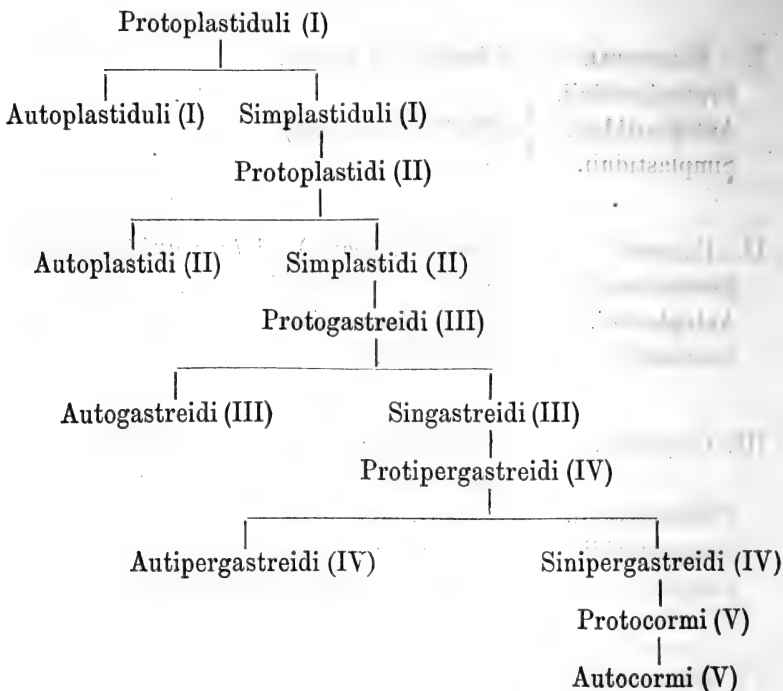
Protoplastiduli (I)

Autoplastiduli (I)

Simplastiduli (I)

Protoplastidi (II)

Autoplastidi (II)

Simplastidi (II)

Protogastreidi (III)

Autogastreidi (III)

Singastreidi (III)

Protipergastreidi (IV)

Autipergastreidi (IV)

Sinipergastreidi (IV)

Protocormi (V)

Autocormi (V)